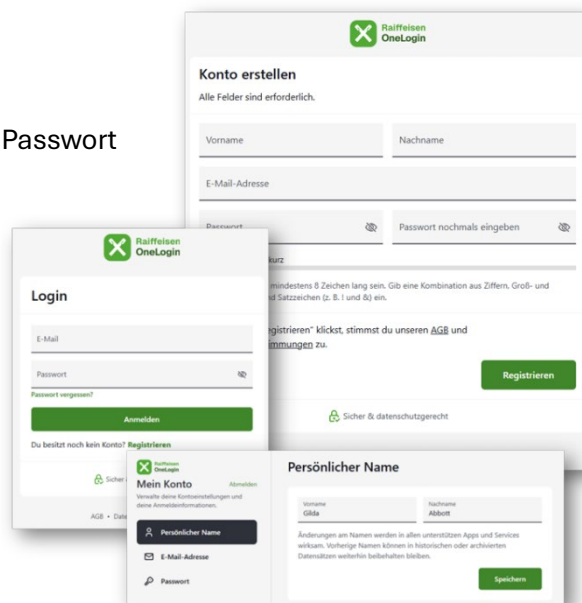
Passwort

Raiffeisen OneLogin

Konto erstellen

Alle Felder sind erforderlich.

Vorname

Nachname

E-Mail-Adresse

Passwort

Passwort nochmals eingeben

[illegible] kurz

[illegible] mindestens 8 Zeichen lang sein. Gib eine Kombination aus Ziffern, Groß- und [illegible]d Satzzeichen (z. B. ! und &) ein.

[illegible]egistrieren" klickst, stimmst du unseren AGB und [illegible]mmungen zu.

Registrieren

Sicher & datenschutzgerecht

Raiffeisen OneLogin

Login

E-Mail

Passwort

Passwort vergessen?

Anmelden

Du besitzt noch kein Konto? Registrieren

Sicher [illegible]

AGB • Date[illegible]

Raiffeisen OneLogin

Mein Konto

Abmelden

Verwalte deine Kontoeinstellungen und deine Anmeldeinformationen.

Persönlicher Name

E-Mail-Adresse

Passwort

Persönlicher Name

Vorname
Gilda

Nachname
Abbott

Änderungen am Namen werden in allen unterstützen Apps und Services wirksam. Vorherige Namen können in historischen oder archivierten Datensätzen weiterhin beibehalten bleiben.

Speichern